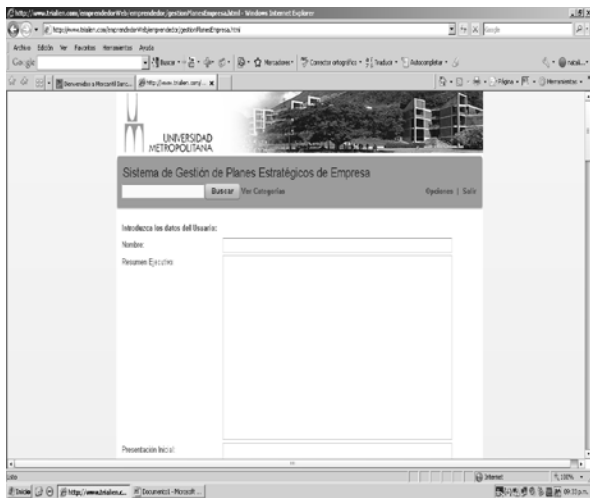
http://www.trialen.com/emprendedorWeb/emprendedor_/gestionPlanesEmpresa.html - Windows Internet Explorer

http://www.trialen.com/emprendedorWeb/emprendedor/gestionPlanesEmpresa.html

Google

Archivo Edición Ver Favoritos Herramientas Ayuda

Google

Buscar

Marcadores

Corrector ortográfico

Traducir

Autocompletar

Bienvenidos a Mocantil Banc...

http://www.trialen.com/...

Página

Herramientas

UNIVERSIDAD METROPOLITANA

Sistema de Gestión de Planes Estratégicos de Empresa

Buscar Ver Categorías

Opciones | Salir

Introduzca los datos del Usuario:

Nombre

Resumen Ejecutivo

Presentación Inicial

Listo

Internet

100%

Inicio

http://www.trialen.c...

Documento1 - Microsoft ...

09:33 p.m.